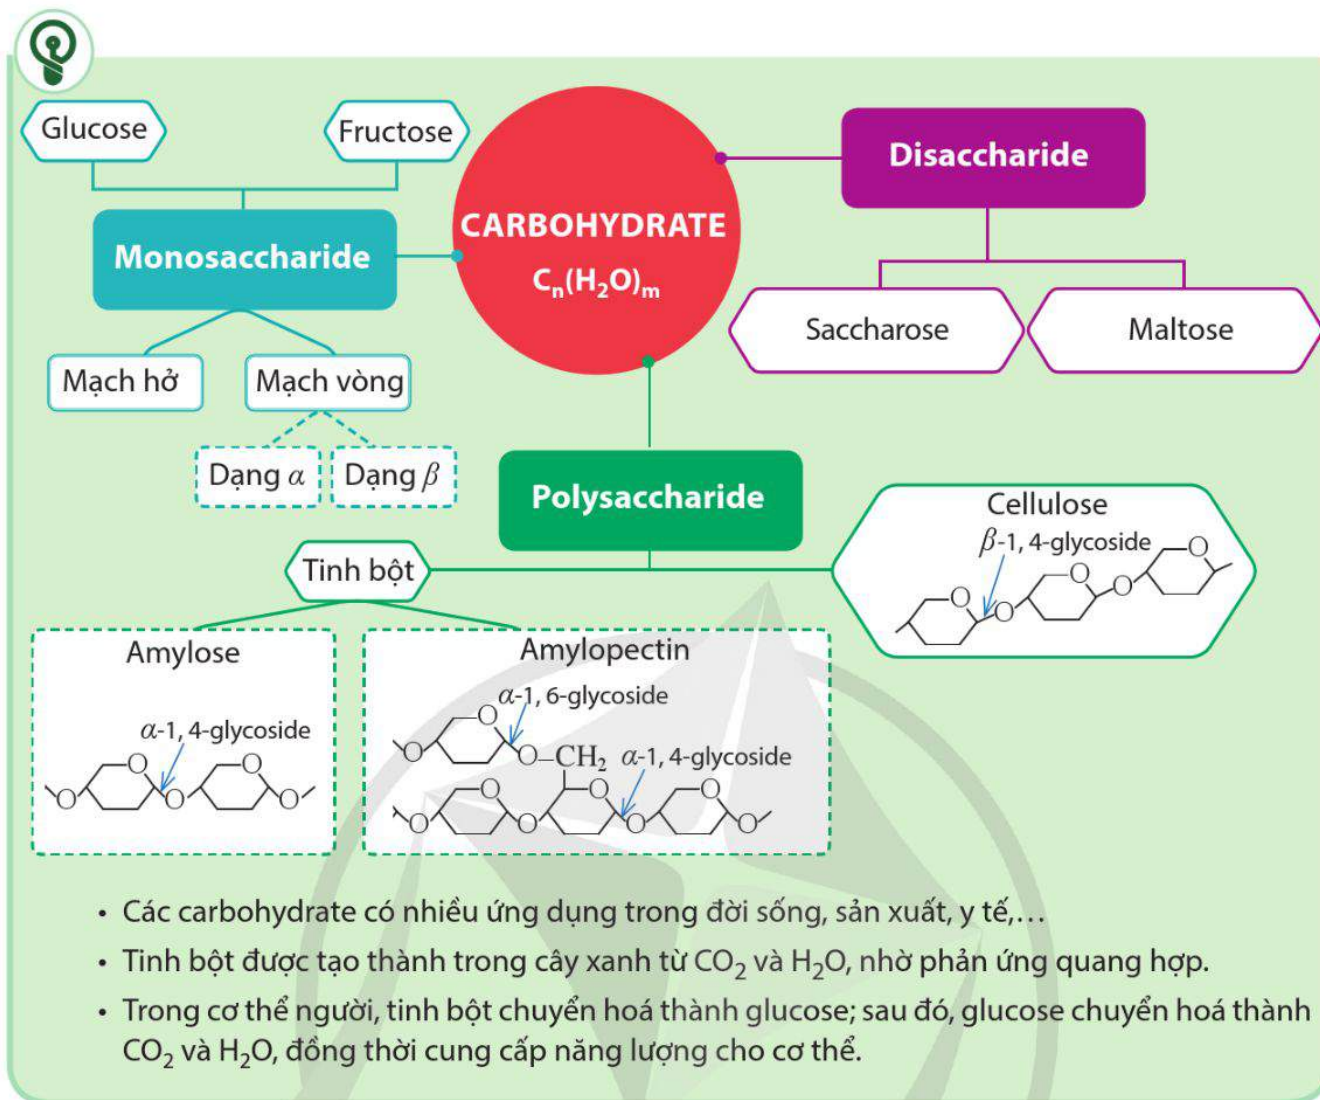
Glucose

Fructose

Monosaccharide

CARBOHYDRATE
$C_n(H_2O)_m$

Disaccharide

Saccharose

Maltose

Mạch hở

Mạch vòng

Dạng $\alpha$

Dạng $\beta$

Polysaccharide

Tinh bột

Cellulose
$\beta$-1, 4-glycoside
O
O
O
O
O

Amylose
$\alpha$-1, 4-glycoside
O
O
O
O
O

Amylopectin
$\alpha$-1, 6-glycoside
O
O
O–$CH_2$
$\alpha$-1, 4-glycoside
O
O
O
O
O
O
O

• Các carbohydrate có nhiều ứng dụng trong đời sống, sản xuất, y tế,…
• Tinh bột được tạo thành trong cây xanh từ $CO_2$ và $H_2O$, nhờ phản ứng quang hợp.
• Trong cơ thể người, tinh bột chuyển hoá thành glucose; sau đó, glucose chuyển hoá thành $CO_2$ và $H_2O$, đồng thời cung cấp năng lượng cho cơ thể.